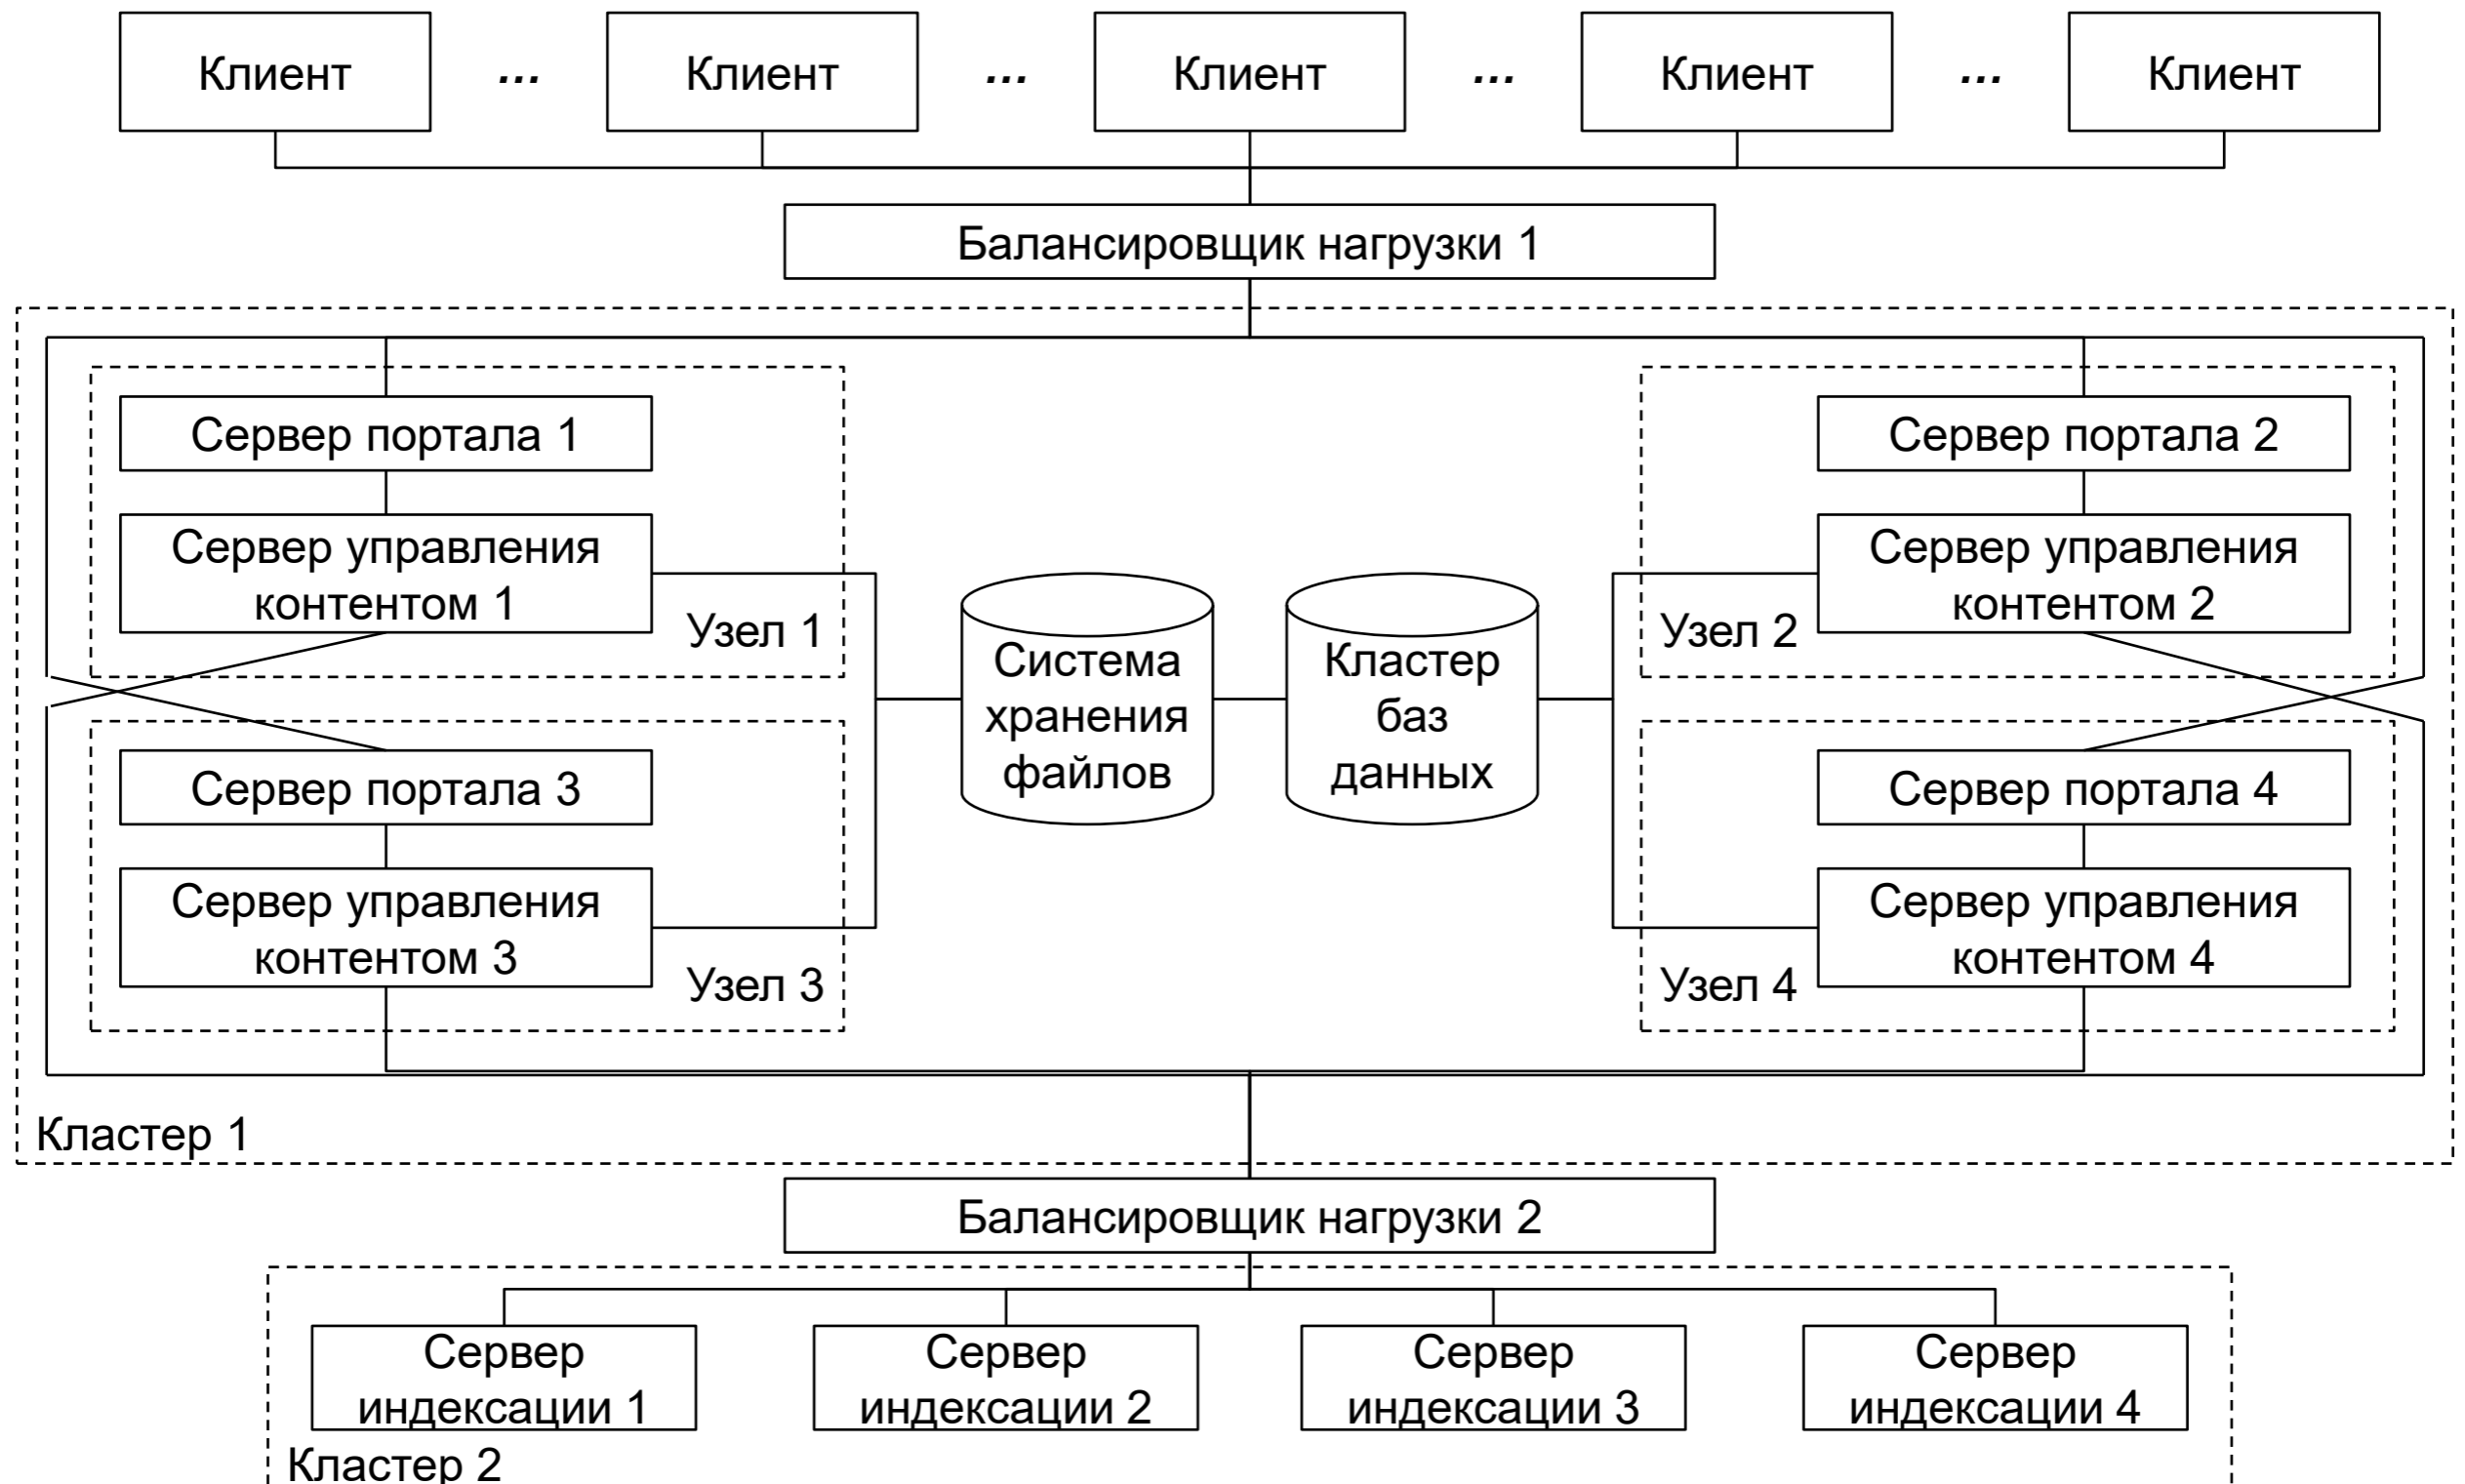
Клиент ... Клиент ... Клиент ... Клиент ... Клиент

Балансировщик нагрузки 1

Сервер портала 1

Сервер управления контентом 1

Узел 1

Сервер портала 2

Сервер управления контентом 2

Узел 2

Система хранения файлов

Кластер баз данных

Сервер портала 3

Сервер управления контентом 3

Узел 3

Сервер портала 4

Сервер управления контентом 4

Узел 4

Кластер 1

Балансировщик нагрузки 2

Сервер индексации 1

Сервер индексации 2

Сервер индексации 3

Сервер индексации 4

Кластер 2